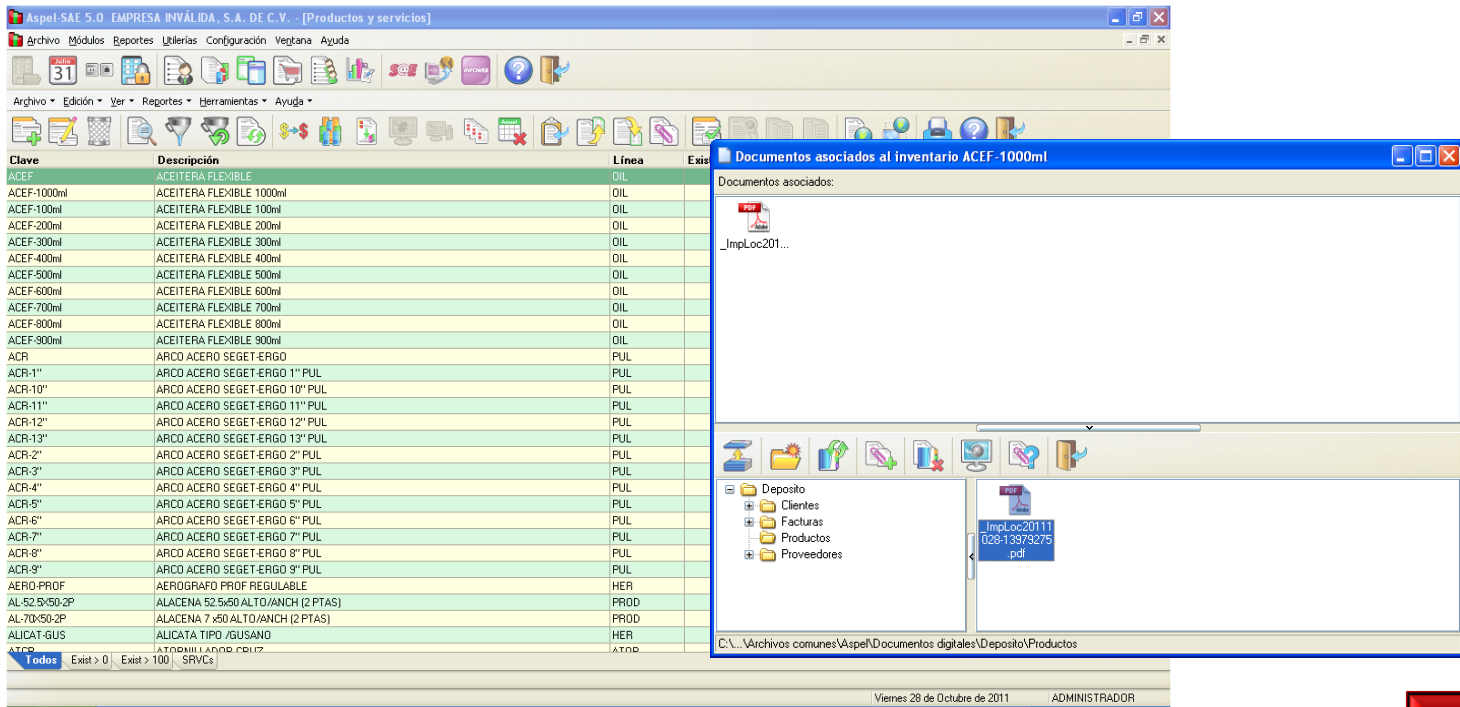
Aspel-SAE 5.0 EMPRESA INVÁLIDA, S.A. DE C.V. - [Productos y servicios]

Archivo Módulos Reportes Utilerías Configuración Ventana Ayuda

Julio 31

S@E INFOWEB

Archivo Edición Ver Reportes Herramientas Ayuda

| Clave | Descripción | Línea | Exist |
|---|---|---|---|
| ACEF | ACEITERA FLEXIBLE | OIL | |
| ACEF-1000ml | ACEITERA FLEXIBLE 1000ml | OIL | |
| ACEF-100ml | ACEITERA FLEXIBLE 100ml | OIL | |
| ACEF-200ml | ACEITERA FLEXIBLE 200ml | OIL | |
| ACEF-300ml | ACEITERA FLEXIBLE 300ml | OIL | |
| ACEF-400ml | ACEITERA FLEXIBLE 400ml | OIL | |
| ACEF-500ml | ACEITERA FLEXIBLE 500ml | OIL | |
| ACEF-600ml | ACEITERA FLEXIBLE 600ml | OIL | |
| ACEF-700ml | ACEITERA FLEXIBLE 700ml | OIL | |
| ACEF-800ml | ACEITERA FLEXIBLE 800ml | OIL | |
| ACEF-900ml | ACEITERA FLEXIBLE 900ml | OIL | |
| ACR | ARCO ACERO SEGET-ERGO | PUL | |
| ACR-1'' | ARCO ACERO SEGET-ERGO 1'' PUL | PUL | |
| ACR-10'' | ARCO ACERO SEGET-ERGO 10'' PUL | PUL | |
| ACR-11'' | ARCO ACERO SEGET-ERGO 11'' PUL | PUL | |
| ACR-12'' | ARCO ACERO SEGET-ERGO 12'' PUL | PUL | |
| ACR-13'' | ARCO ACERO SEGET-ERGO 13'' PUL | PUL | |
| ACR-2'' | ARCO ACERO SEGET-ERGO 2'' PUL | PUL | |
| ACR-3'' | ARCO ACERO SEGET-ERGO 3'' PUL | PUL | |
| ACR-4'' | ARCO ACERO SEGET-ERGO 4'' PUL | PUL | |
| ACR-5'' | ARCO ACERO SEGET-ERGO 5'' PUL | PUL | |
| ACR-6'' | ARCO ACERO SEGET-ERGO 6'' PUL | PUL | |
| ACR-7'' | ARCO ACERO SEGET-ERGO 7'' PUL | PUL | |
| ACR-8'' | ARCO ACERO SEGET-ERGO 8'' PUL | PUL | |
| ACR-9'' | ARCO ACERO SEGET-ERGO 9'' PUL | PUL | |
| AERO-PROF | AEROGRAFO PROF REGULABLE | HER | |
| AL-52.5X50-2P | ALACENA 52.5x50 ALTO/ANCH (2 PTAS) | PROD | |
| AL-70X50-2P | ALACENA 7 x50 ALTO/ANCH (2 PTAS) | PROD | |
| ALICAT-GUS | ALICATA TIPO /GUSANO | HER | |
| ATOR | ATORNILLADOR CRUZ | ATOR | |

Todos Exist > 0 Exist > 100 SRVCs

Viernes 28 de Octubre de 2011 ADMINISTRADOR

Documentos asociados al inventario ACEF-1000ml

Documentos asociados:

PDF
_ImpLoc201...

Deposito
Clientes
Facturas
Productos
Proveedores

PDF
_ImpLoc20111028-13979275.pdf

C:\...\Archivos comunes\Aspel\Documentos digitales\Deposito\Productos